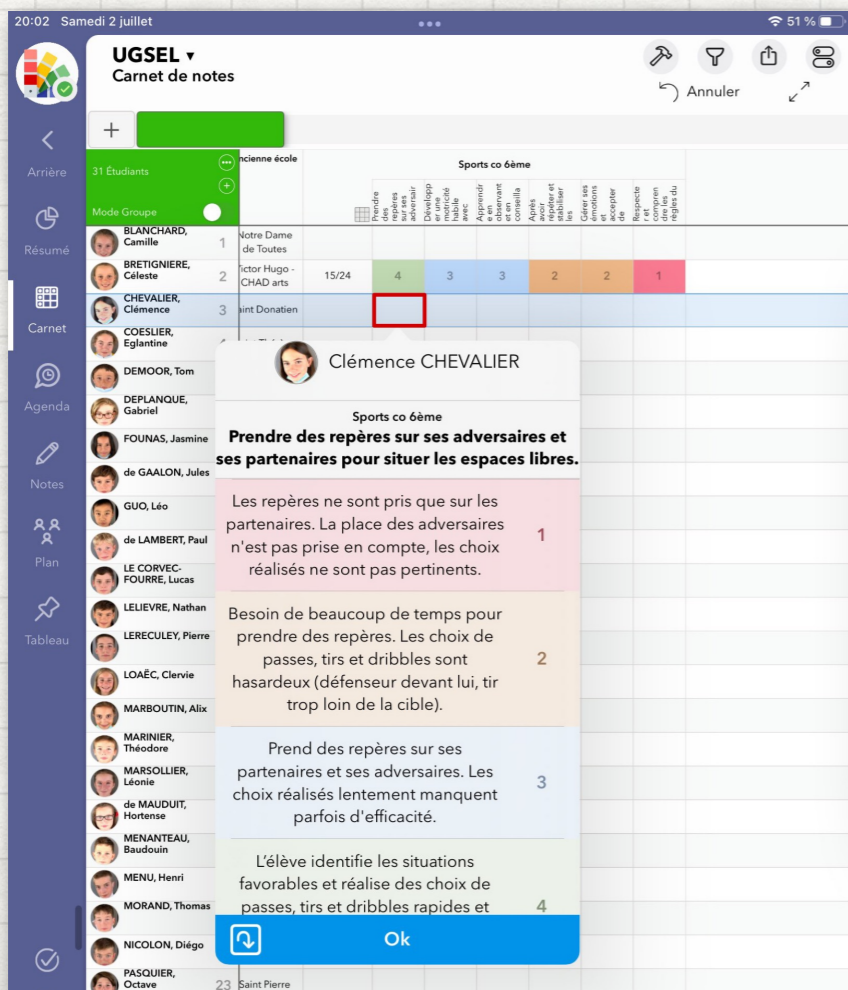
20:02 Samedi 2 juillet
51 %

UGSEL ▾
Carnet de notes

Annuler

Arrière
Résumé
Carnet
Agenda
Notes
Plan
Tableau

+

31 Étudiants
Mode Groupe

ncienne école

Sports co 6ème

Prendre des repères sur ses adversair
Développer une motricité habile avec
Apprendre en observant et en conseilla
Après avoir répéter et stabiliser les
Gérer ses émotions et accepter de
Respecter et comprendre les règles du

BLANCHARD, Camille 1 Notre Dame de Toutes
BRETIGNIERE, Céleste 2 Victor Hugo - CHAD arts 15/24 4 3 3 2 2 1
CHEVALIER, Clémence 3 aint Donatien
COESLIER, Eglantine
DEMOOR, Tom
DEPLANQUE, Gabriel
FOUNAS, Jasmine
de GAALON, Jules
GUO, Léo
de LAMBERT, Paul
LE CORVEC-FOURRE, Lucas
LELIEVRE, Nathan
LERECULEY, Pierre
LOAËC, Clervie
MARBOUTIN, Alix
MARINIER, Théodore
MARSOLLIER, Léonie
de MAUDUIT, Hortense
MENANTEAU, Baudouin
MENU, Henri
MORAND, Thomas
NICOLON, Diégo
PASQUIER, Octave 23 Saint Pierre

Clémence CHEVALIER

Sports co 6ème
Prendre des repères sur ses adversaires et ses partenaires pour situer les espaces libres.

Les repères ne sont pris que sur les partenaires. La place des adversaires n'est pas prise en compte, les choix réalisés ne sont pas pertinents. 1

Besoin de beaucoup de temps pour prendre des repères. Les choix de passes, tirs et dribbles sont hasardeux (défenseur devant lui, tir trop loin de la cible). 2

Prend des repères sur ses partenaires et ses adversaires. Les choix réalisés lentement manquent parfois d'efficacité. 3

L'élève identifie les situations favorables et réalise des choix de passes, tirs et dribbles rapides et 4

Ok